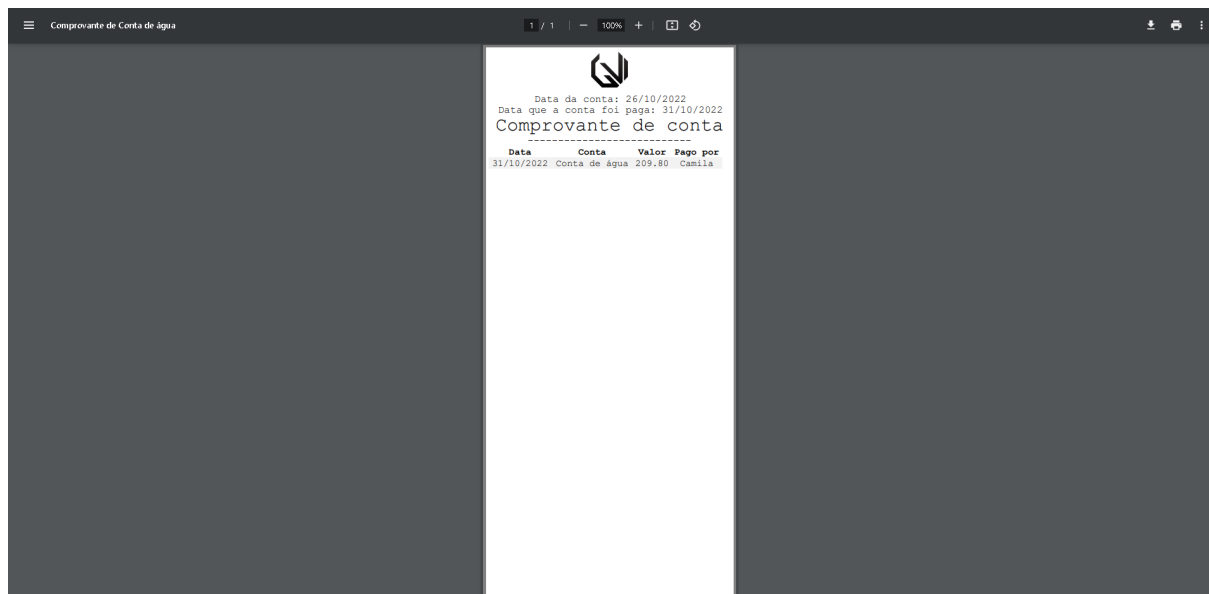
Comprovante de Conta de água

1 / 1 | — 100% +

Data da conta: 26/10/2022
Data que a conta foi paga: 31/10/2022

Comprovante de conta

---------------------------

| Data | Conta | Valor | Pago por |
|---|---|---|---|
| 31/10/2022 | Conta de água | 209.80 | Camila |